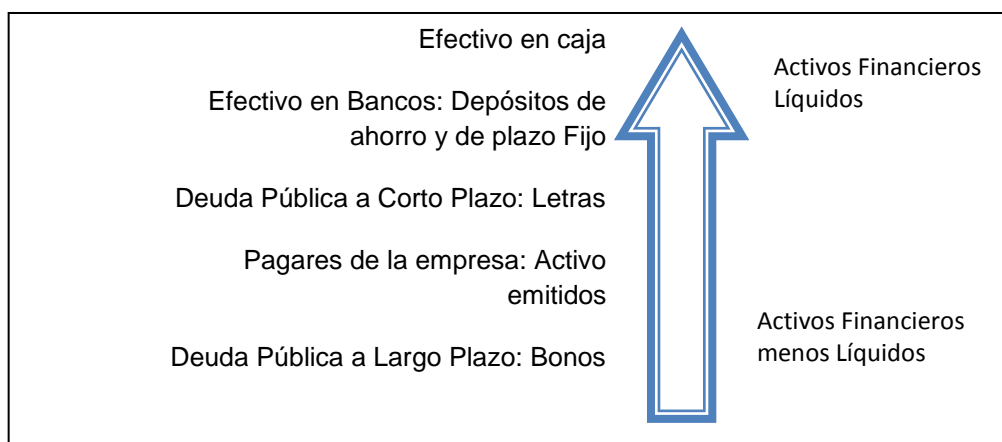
Efectivo en caja

Efectivo en Bancos: Depósitos de ahorro y de plazo Fijo

Deuda Pública a Corto Plazo: Letras

Pagares de la empresa: Activo emitidos

Deuda Pública a Largo Plazo: Bonos

Activos Financieros Líquidos

Activos Financieros menos Líquidos